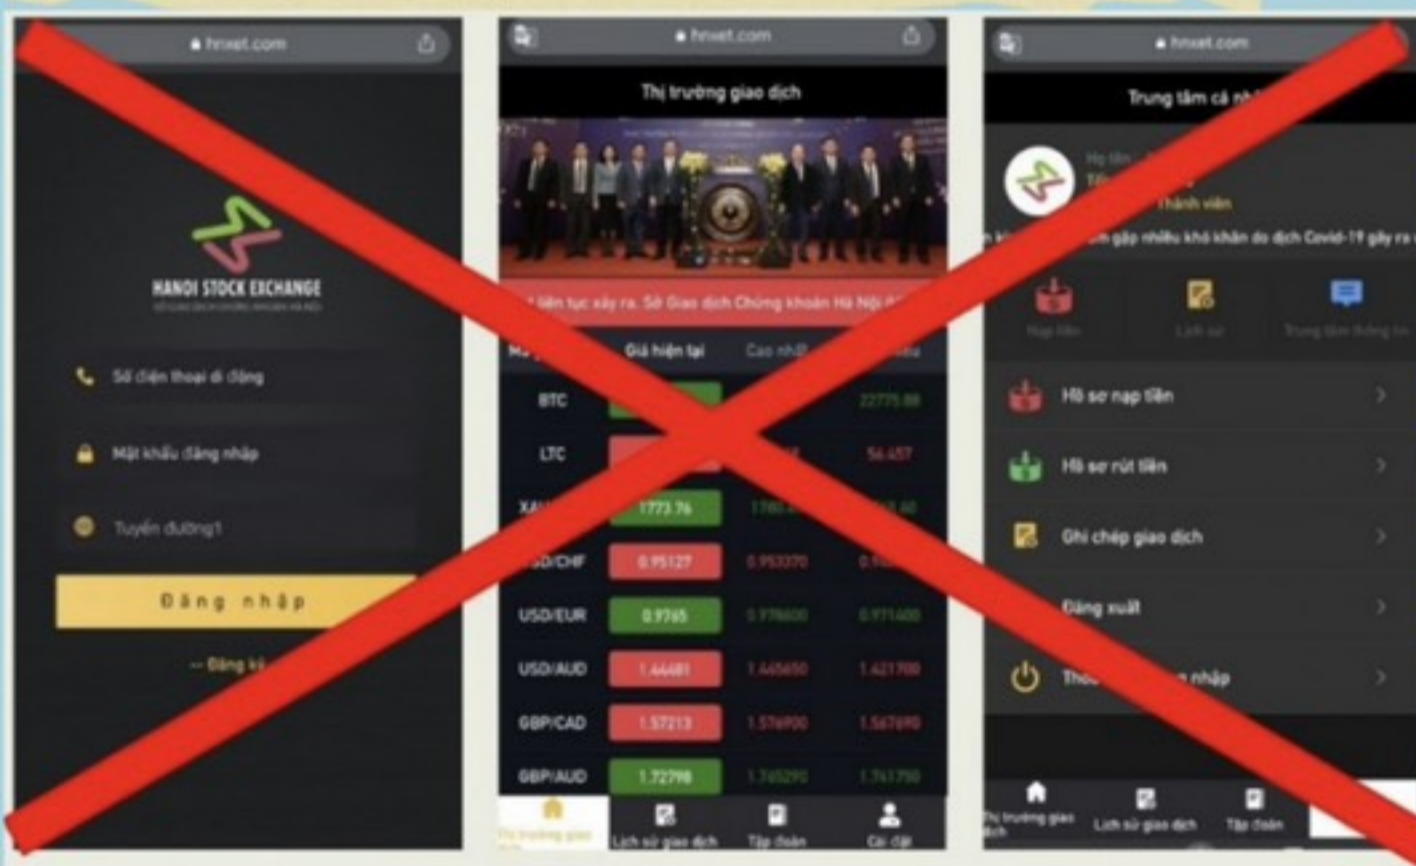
hnxet.com

HANOI STOCK EXCHANGE

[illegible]

Số điện thoại di động

Mật khẩu đăng nhập

Tuyến đường1

Đăng nhập

-- Đăng kí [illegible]

hnxet.com

Thị trường giao dịch

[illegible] liên tục xảy ra. Sở Giao dịch Chứng khoán Hà Nội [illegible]

| Mã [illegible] | Giá hiện tại | Cao nhất | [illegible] |
|---|---|---|---|
| BTC | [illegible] | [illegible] | 22775.88 |
| LTC | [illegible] | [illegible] | 56.457 |
| XA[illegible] | 1773.76 | 1780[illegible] | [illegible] |
| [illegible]SD/CHF | 0.95127 | 0.953370 | 0.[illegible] |
| USD/EUR | 0.9765 | 0.978600 | 0.971400 |
| USD/AUD | 1.44481 | 1.445650 | 1.421700 |
| GBP/CAD | 1.57213 | 1.576900 | 1.567690 |
| GBP/AUD | 1.72798 | 1.765290 | 1.761750 |

Thị trường giao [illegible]

Lịch sử giao dịch

Tập đoàn

Cài đặt

hnxet.com

Trung tâm cá nh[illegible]

Họ tên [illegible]

Tên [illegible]

Thành viên

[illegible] gặp nhiều khó khăn do dịch Covid-19 gây ra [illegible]

Nạp tiền

Lịch sử

Trung tâm thông tin

Hồ sơ nạp tiền

Hồ sơ rút tiền

Ghi chép giao dịch

Đăng xuất

Thoá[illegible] nhập

Thị trường giao dịch

Lịch sử giao dịch

Tập đoàn